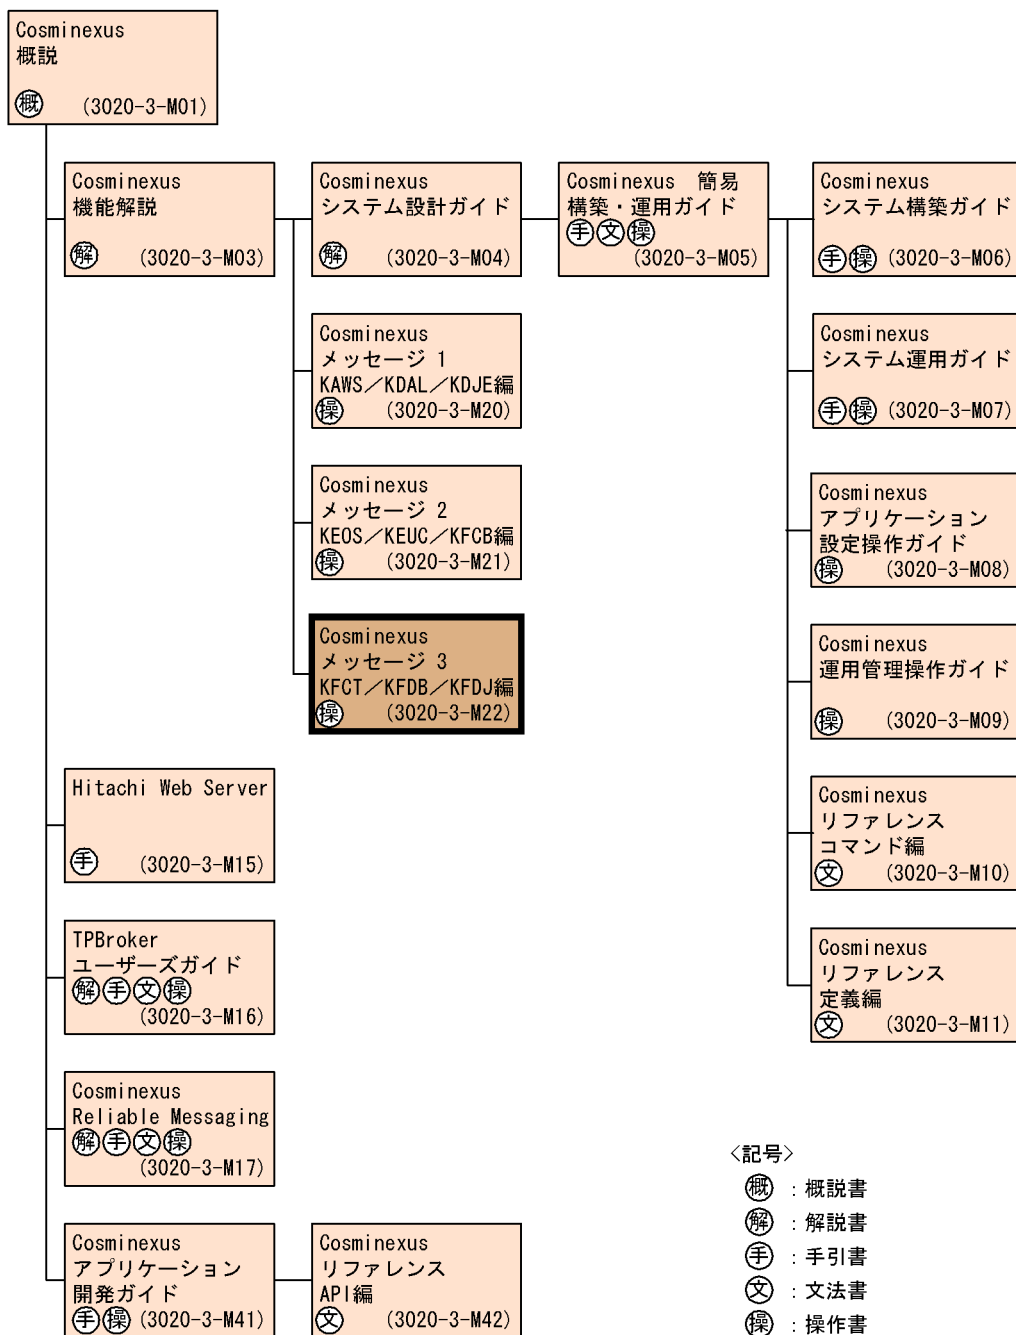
Cosminexus
概説
㊀概 (3020-3-M01)

Cosminexus
機能解説
㊀解 (3020-3-M03)

Cosminexus
システム設計ガイド
㊀解 (3020-3-M04)

Cosminexus 簡易
構築・運用ガイド
㊀手㊀文㊀操
(3020-3-M05)

Cosminexus
システム構築ガイド
㊀手㊀操 (3020-3-M06)

Cosminexus
メッセージ 1
KAWS/KDAL/KDJE編
㊀操 (3020-3-M20)

Cosminexus
システム運用ガイド
㊀手㊀操 (3020-3-M07)

Cosminexus
メッセージ 2
KEOS/KEUC/KFCB編
㊀操 (3020-3-M21)

Cosminexus
アプリケーション
設定操作ガイド
㊀操 (3020-3-M08)

Cosminexus
メッセージ 3
KFCT/KFDB/KFDJ編
㊀操 (3020-3-M22)

Cosminexus
運用管理操作ガイド
㊀操 (3020-3-M09)

Hitachi Web Server
㊀手 (3020-3-M15)

Cosminexus
リファレンス
コマンド編
㊀文 (3020-3-M10)

TPBroker
ユーザーズガイド
㊀解㊀手㊀文㊀操
(3020-3-M16)

Cosminexus
リファレンス
定義編
㊀文 (3020-3-M11)

Cosminexus
Reliable Messaging
㊀解㊀手㊀文㊀操
(3020-3-M17)

〈記号〉
㊀概 : 概説書
㊀解 : 解説書
㊀手 : 手引書
㊀文 : 文法書
㊀操 : 操作書

Cosminexus
アプリケーション
開発ガイド
㊀手㊀操 (3020-3-M41)

Cosminexus
リファレンス
API編
㊀文 (3020-3-M42)